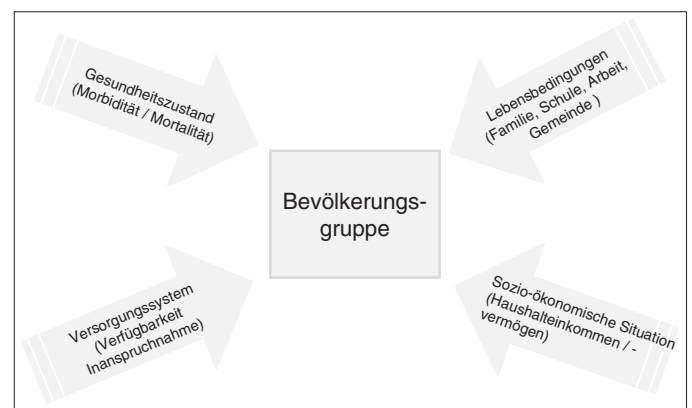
Gesundheitszustand (Morbidität / Mortalität)

Lebensbedingungen (Familie, Schule, Arbeit, Gemeinde )

Bevölkerungs-gruppe

Versorgungssystem (Verfügbarkeit Inanspruchnahme)

Sozio-ökonomische Situation (Haushalteinkommen / -vermögen)